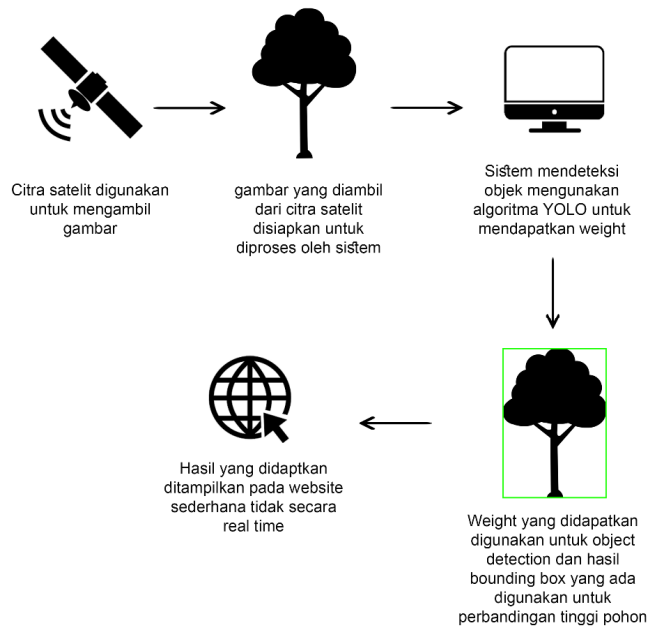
Citra satelit digunakan untuk mengambil gambar

gambar yang diambil dari citra satelit disiapkan untuk diproses oleh sistem

Sistem mendeteksi objek mengunakan algoritma YOLO untuk mendapatkan weight

Weight yang didapatkan digunakan untuk object detection dan hasil bounding box yang ada digunakan untuk perbandingan tinggi pohon

Hasil yang didaptkan ditampilkan pada website sederhana tidak secara real time